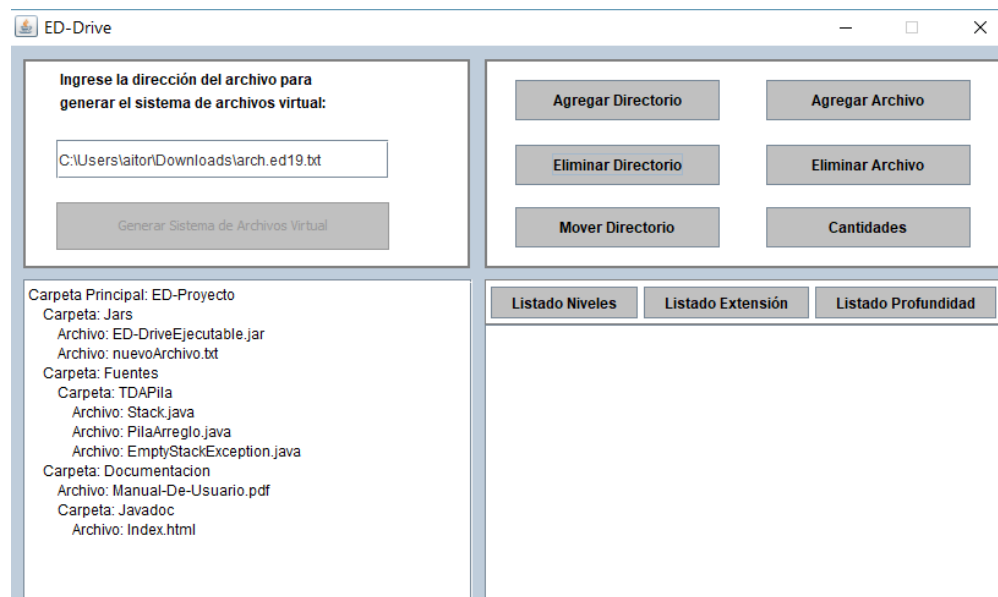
ED-Drive

Ingrese la dirección del archivo para generar el sistema de archivos virtual:

C:\Users\aitor\Downloads\arch.ed19.txt

Generar Sistema de Archivos Virtual

Agregar Directorio

Agregar Archivo

Eliminar Directorio

Eliminar Archivo

Mover Directorio

Cantidades

Carpeta Principal: ED-Proyecto
Carpeta: Jars
Archivo: ED-DriveEjecutable.jar
Archivo: nuevoArchivo.txt
Carpeta: Fuentes
Carpeta: TDAPila
Archivo: Stack.java
Archivo: PilaArreglo.java
Archivo: EmptyStackException.java
Carpeta: Documentacion
Archivo: Manual-De-Usuario.pdf
Carpeta: Javadoc
Archivo: Index.html

Listado Niveles

Listado Extensión

Listado Profundidad